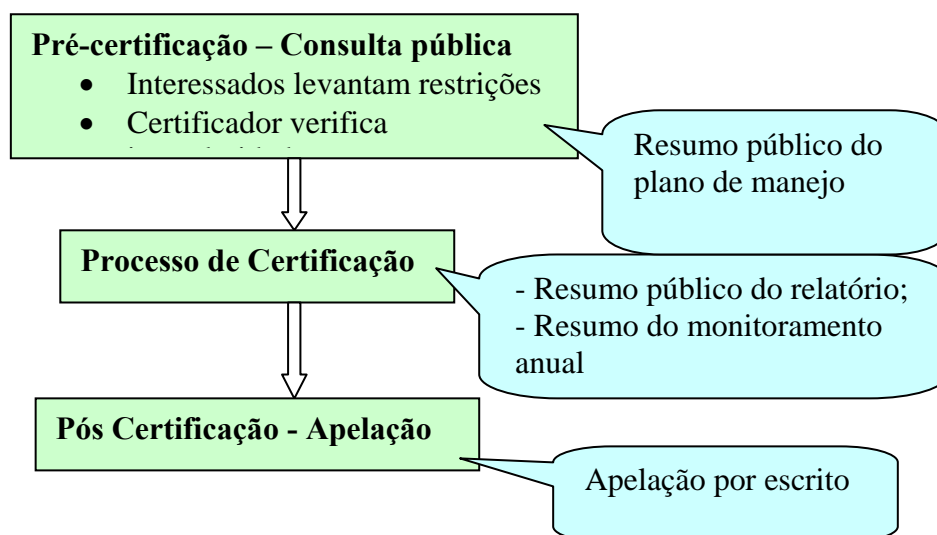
**Pré-certificação – Consulta pública**
- Interessados levantam restrições
- Certificador verifica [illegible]

Resumo público do plano de manejo

**Processo de Certificação**

- Resumo público do relatório;
- Resumo do monitoramento anual

**Pós Certificação - Apelação**

Apelação por escrito